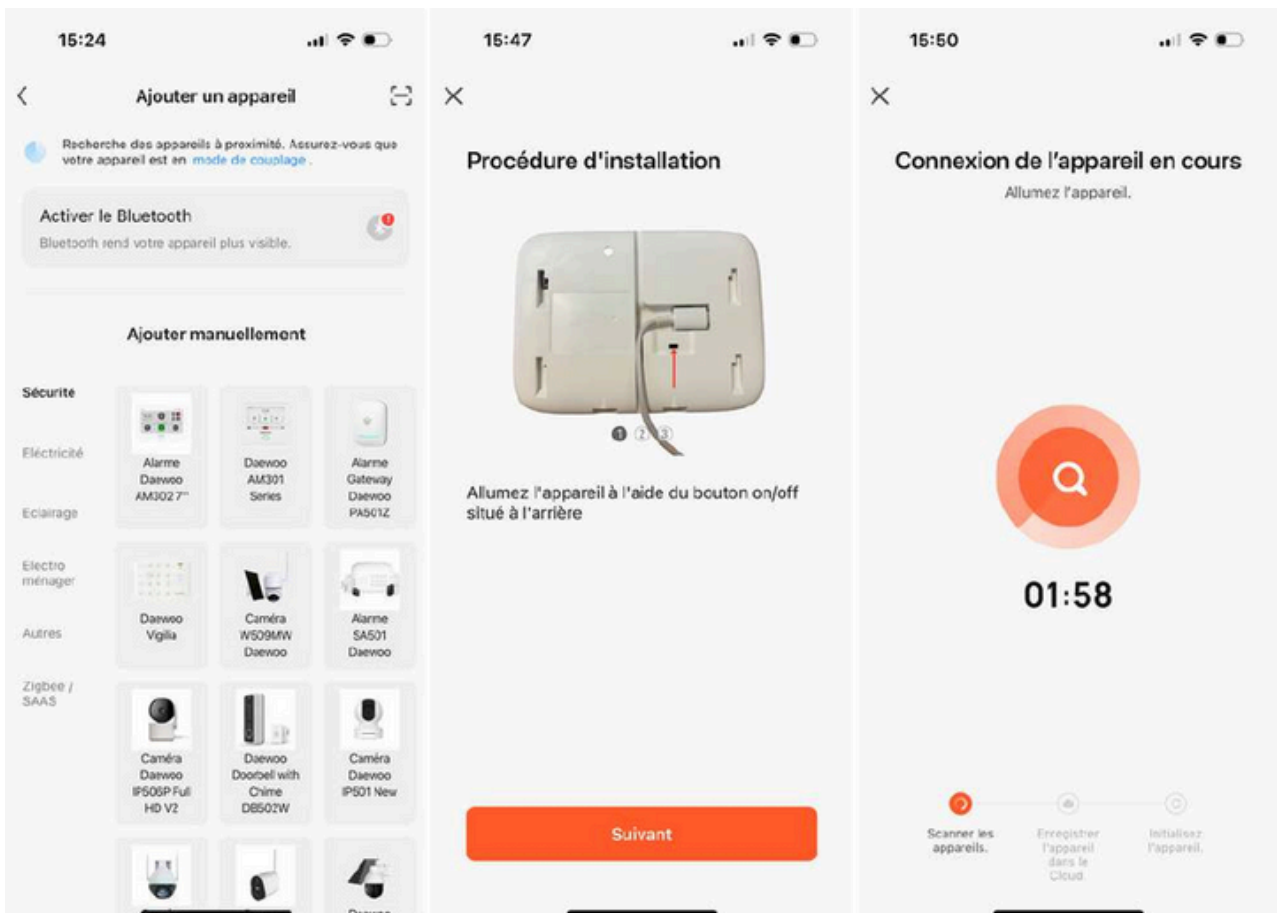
15:24

Ajouter un appareil

Recherche des appareils à proximité. Assurez-vous que votre appareil est en mode de couplage.

Activer le Bluetooth

Bluetooth rend votre appareil plus visible.

Ajouter manuellement

Sécurité

Eléctricité

Eclairage

Electro ménager

Autres

Zigbee / SAAS

Alarme Daewoo AM302 7"

Daewoo AM301 Series

Alarme Gateway Daewoo PA501Z

Daewoo Vigilia

Caméra W509MW Daewoo

Alarme SA501 Daewoo

Caméra Daewoo IP506P Full HD V2

Daewoo Doorbell with Chime DB502W

Caméra Daewoo IP501 New

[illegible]

15:47

Procédure d'installation

Allumez l'appareil à l'aide du bouton on/off situé à l'arrière

Suivant

15:50

Connexion de l'appareil en cours

Allumez l'appareil.

01:58

Scanner les appareils.

Enregistrer l'appareil dans le Cloud

Initialisez l'appareil.